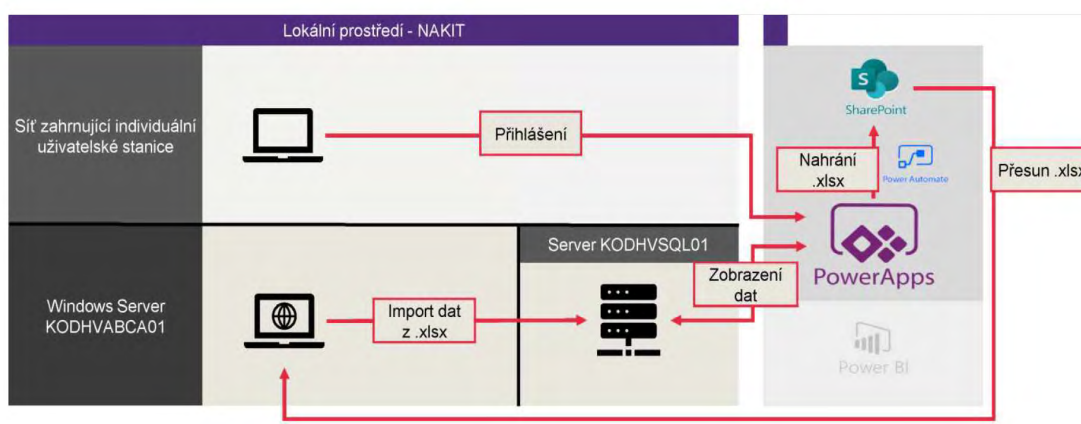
Lokální prostředí - NAKIT

Síť zahrnující individuální uživatelské stanice

Přihlášení

SharePoint

Nahrání .xlsx

Power Automate

Přesun .xlsx

Server KODHVSQL01

Windows Server KODHVABCA01

Import dat z .xlsx

Zobrazení dat

PowerApps

Power BI